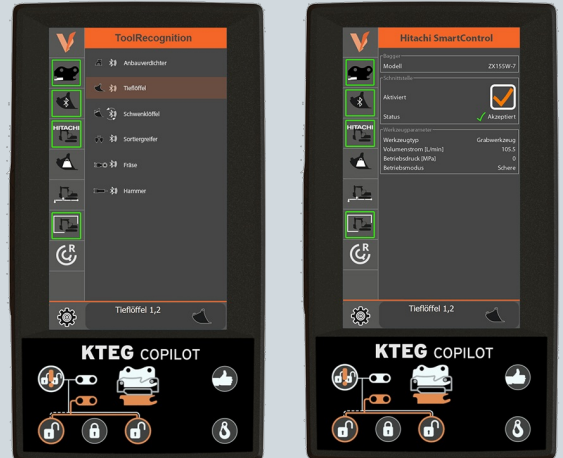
ToolRecognition

HITACHI

Anbauverdichter
Tieflöffel
Schwenklöffel
Sortiergreifer
Fräse
Hammer

Tieflöffel 1,2

KTEG COPILOT

Hitachi SmartControl

HITACHI

Bagger
Modell ZX155W-7

Schnittstelle
Aktiviert
Status Akzeptiert

Werkzeugparameter
Werkzeugtyp Grabwerkzeug
Volumenstrom [L/min] 105.5
Betriebsdruck [MPa] 0
Betriebsmodus Schere

Tieflöffel 1,2

KTEG COPILOT